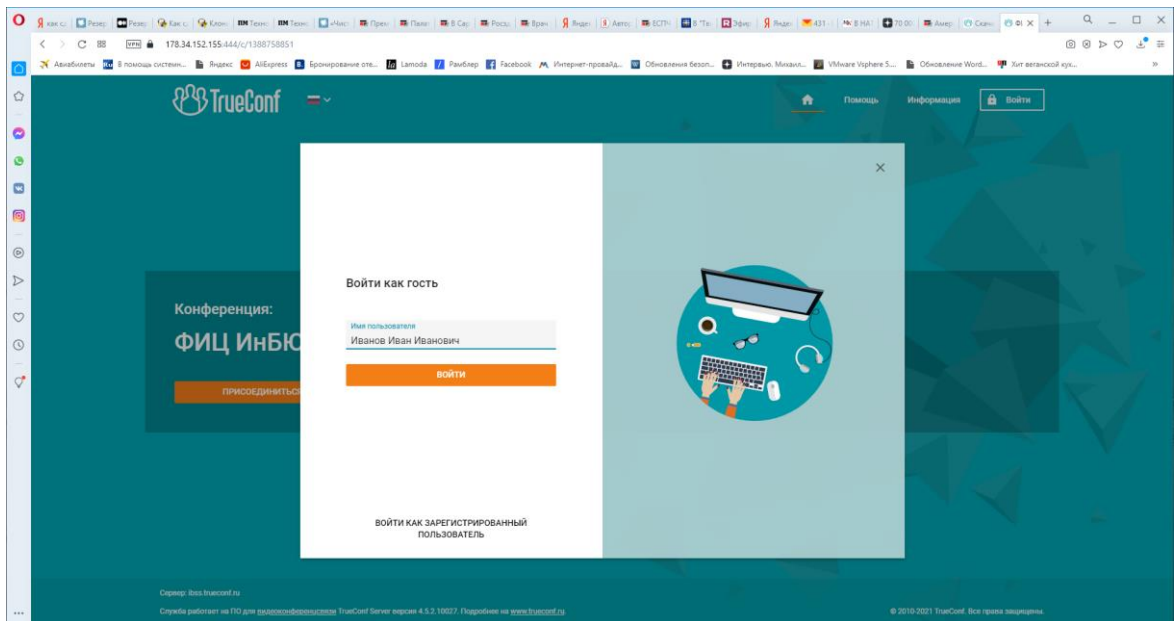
178.34.152.155:444/c/1388758851

Авиабилеты | В помощь систем... | Яндекс | AliExpress | Бронирование оте... | Lamoda | Рамблер | Facebook | Интернет-провайд... | Обновления безоп... | Интервью. Михаил... | VMware Vsphere 5... | Обновление Word... | Хит веганской кух...

TrueConf

Помощь | Информация | Войти

Конференция:

ФИЦ ИнБЮ

ПРИСОЕДИНИТЬСЯ

Войти как гость

Имя пользователя

Иванов Иван Иванович

ВОЙТИ

ВОЙТИ КАК ЗАРЕГИСТРИРОВАННЫЙ ПОЛЬЗОВАТЕЛЬ

Сервер: ibss.trueconf.ru

Служба работает на ПО для видеоконференцсвязи TrueConf Server версии 4.5.2.10027. Подробнее на www.trueconf.ru.

© 2010-2021 TrueConf. Все права защищены.